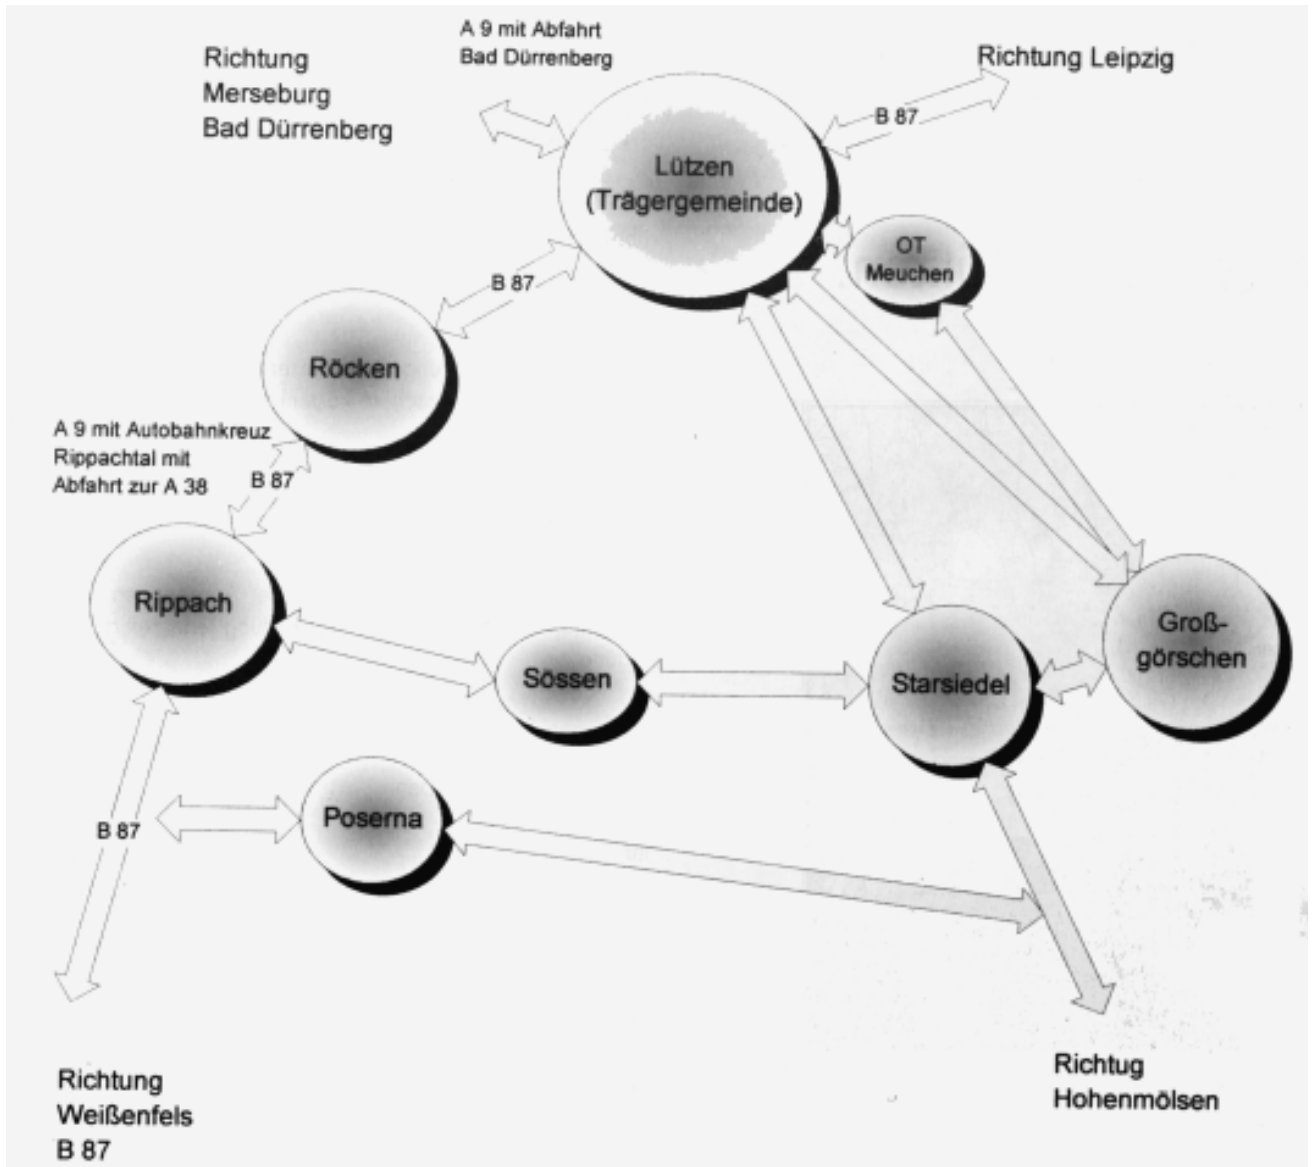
A 9 mit Abfahrt
Bad Dürrenberg

Richtung
Merseburg
Bad Dürrenberg

Richtung Leipzig

B 87

Lützen
(Trägergemeinde)

OT
Meuchen

B 87

Röcken

A 9 mit Autobahnkreuz
Rippachtal mit
Abfahrt zur A 38

B 87

Rippach

Sössen

Starsiedel

Groß-
görschen

Poserna

B 87

Richtung
Weißenfels
B 87

Richtug
Hohenmölsen